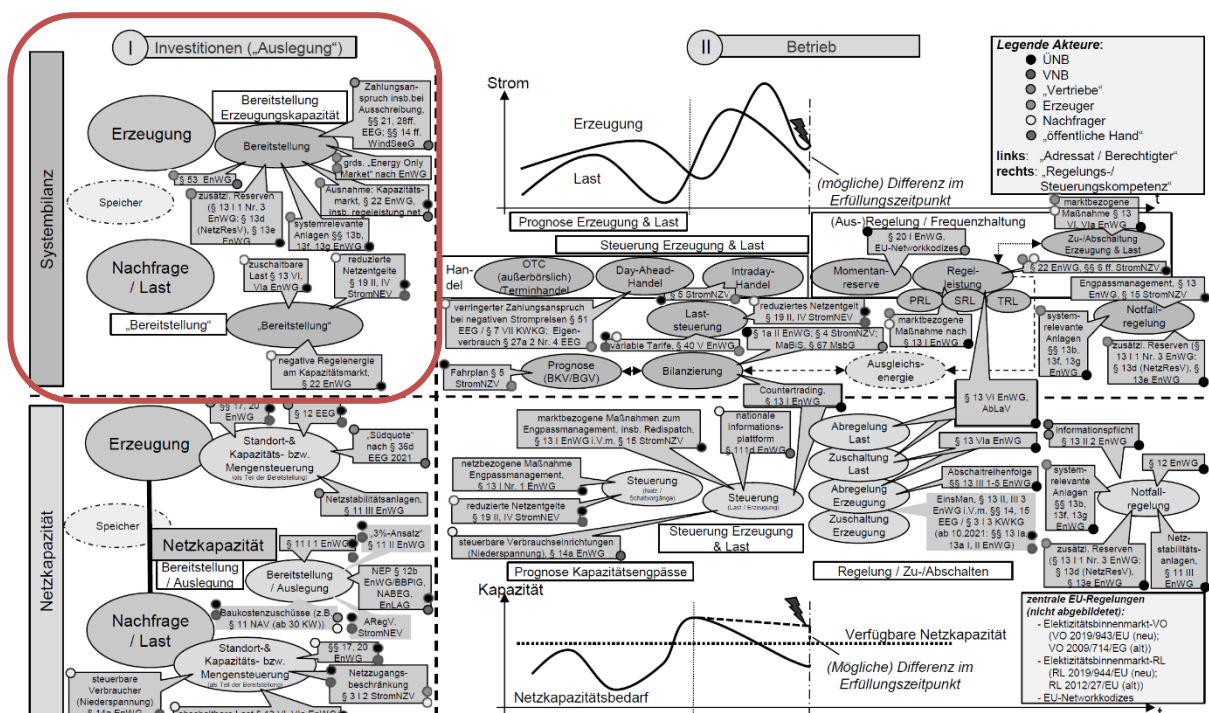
I Investitionen („Auslegung")

II Betrieb

Legende Akteure:
ÜNB
VNB
„Vertriebe"
Erzeuger
Nachfrager
„öffentliche Hand"
links: „Adressat / Berechtigter"
rechts: „Regelungs-/ Steuerungskompetenz"

Systembilanz

Erzeugung

Bereitstellung Erzeugungskapazität

Zahlungsanspruch insb.bei Ausschreibung, §§ 21, 28ff. EEG; §§ 14 ff. WindSeeG

Bereitstellung

grds. „Energy Only Market" nach EnWG

§ 53 EnWG

Ausnahme: Kapazitätsmarkt, § 22 EnWG, insb. regeleistung.net

zusätzl. Reserven (§ 13 I 1 Nr. 3 EnWG: § 13d (NetzResV), § 13e EnWG

Speicher

systemrelevante Anlagen §§ 13b, 13f, 13g EnWG

Nachfrage / Last

zuschaltbare Last § 13 VI, VIa EnWG

reduzierte Netzentgelte § 19 II, IV StromNEV

„Bereitstellung"

„Bereitstellung"

negative Regelenergie am Kapazitätsmarkt, § 22 EnWG

Strom

Erzeugung

Last

(mögliche) Differenz im Erfüllungszeitpunkt

t

Prognose Erzeugung & Last

Steuerung Erzeugung & Last

(Aus-)Regelung / Frequenzhaltung

marktbezogene Maßnahme § 13 VI, VIa EnWG

§ 20 I EnWG, EU-Netzwerkkodizes

Zu-/Abschaltung Erzeugung & Last

Handel

OTC (außerbörslich) /Terminhandel

Day-Ahead-Handel

Intraday-Handel

Momentanreserve

Regelleistung

§ 22 EnWG, §§ 6 ff. StromNZV

§ 5 StromNZV

PRL SRL TRL

verringerter Zahlungsanspruch bei negativen Strompreisen § 51 EEG / § 7 VII KWKG; Eigenverbrauch § 27a 2 Nr. 4 EEG

reduziertes Netzentgelt § 19 II, IV StromNEV

Laststeuerung

marktbezogene Maßnahme nach § 13 I EnWG

Engpassmanagement, § 13 EnWG, § 15 StromNZV

§ 1a II EnWG; § 4 StromNZV; MaBiS, § 67 MsbG

variable Tarife, § 40 V EnWG

Notfallregelung

systemrelevante Anlagen §§ 13b, 13f, 13g EnWG

zusätzl. Reserven (§ 13 I 1 Nr. 3 EnWG: § 13d (NetzResV), § 13e EnWG

Fahrplan § 5 StromNZV

Prognose (BKV/BGV)

Bilanzierung

Ausgleichsenergie

Countertrading, § 13 I EnWG

§ 13 VI EnWG, AbLaV

Netzkapazität

Erzeugung

§§ 17, 20 EnWG

§ 12 EEG

Standort-& Kapazitäts- bzw. Mengensteuerung (als Teil der Bereitstellung)

„Südquote" nach § 36d EEG 2021

Netzstabilitätsanlagen, § 11 III EnWG

marktbezogene Maßnahmen zum Engpassmanagement, insb. Redispatch, § 13 I EnWG i.V.m. § 15 StromNZV

nationale Informationsplattform § 111d EnWG

Abregelung Last

Informationspflicht § 13 II 2 EnWG

§ 13 VIa EnWG

Zuschaltung Last

§ 12 EnWG

Abschaltreihenfolge §§ 13 III 1-5 EnWG

netzbezogene Maßnahme Engpassmanagement, § 13 I Nr. 1 EnWG

Steuerung (Netz / Schaltvorgänge)

Steuerung (Last / Erzeugung)

Abregelung Erzeugung

EinsMan, § 13 II, III 3 EnWG i.V.m. §§ 14, 15 EEG / § 3 I 3 KWKG (ab 10.2021: §§ 13 ia, 13a I, II EnWG)

systemrelevante Anlagen §§ 13b, 13f, 13g EnWG

Notfallregelung

Speicher

reduzierte Netzentgelte § 19 II, IV StromNEV

Zuschaltung Erzeugung

§ 11 I 1 EnWG

„3%-Ansatz" § 11 II EnWG

Netzkapazität

steuerbare Verbrauchseinrichtungen (Niederspannung), § 14a EnWG

Steuerung Erzeugung & Last

Netzstabilitätsanlagen, § 11 III EnWG

Bereitstellung / Auslegung

Bereitstellung / Auslegung

NEP § 12b EnWG/BBPIG, NABEG, EnLAG

zusätzl. Reserven (§ 13 I 1 Nr. 3 EnWG: § 13d (NetzResV), § 13e EnWG

Prognose Kapazitätsengpässe

Regelung / Zu-/Abschalten

Baukostenzuschüsse (z.B. § 11 NAV (ab 30 KW))

ARegV, StromNEV

Kapazität

zentrale EU-Regelungen (nicht abgebildet):
- Elektizitätsbinnenmarkt-VO (VO 2019/943/EU (neu); VO 2009/714/EG (alt))
- Elektrizitätsbinnenmarkt-RL (RL 2019/944/EU (neu); RL 2012/27/EU (alt))
- EU-Netzwerkkodizes

Nachfrage / Last

§§ 17, 20 EnWG

Standort-& Kapazitäts- bzw. Mengensteuerung (als Teil der Bereitstellung)

Netzzugangsbeschränkung § 3 I 2 StromNZV

Verfügbare Netzkapazität

(Mögliche) Differenz im Erfüllungszeitpunkt

steuerbare Verbraucher (Niederspannung) § 14a EnWG

abschaltbare Last § 13 VI, VIa EnWG

Netzkapazitätsbedarf

t